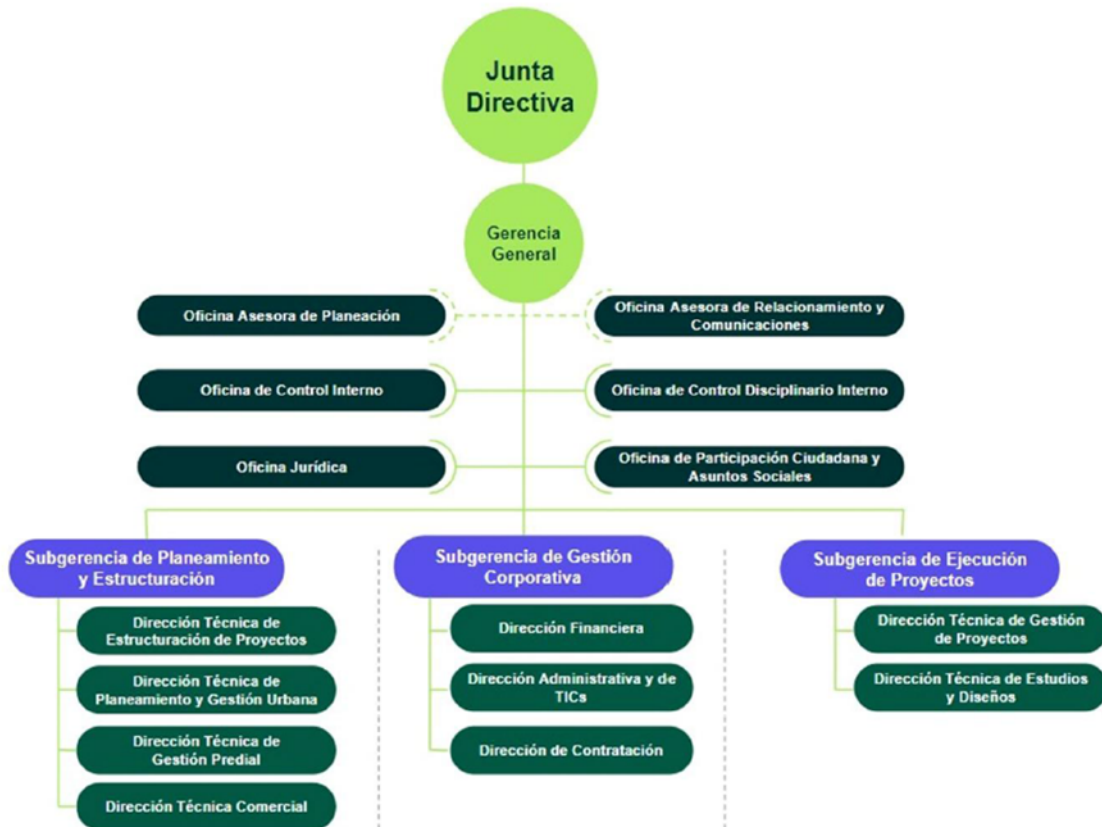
Junta Directiva

Gerencia General

Oficina Asesora de Planeación

Oficina Asesora de Relacionamiento y Comunicaciones

Oficina de Control Interno

Oficina de Control Disciplinario Interno

Oficina Jurídica

Oficina de Participación Ciudadana y Asuntos Sociales

Subgerencia de Planeamiento y Estructuración

Dirección Técnica de Estructuración de Proyectos

Dirección Técnica de Planeamiento y Gestión Urbana

Dirección Técnica de Gestión Predial

Dirección Técnica Comercial

Subgerencia de Gestión Corporativa

Dirección Financiera

Dirección Administrativa y de TICs

Dirección de Contratación

Subgerencia de Ejecución de Proyectos

Dirección Técnica de Gestión de Proyectos

Dirección Técnica de Estudios y Diseños